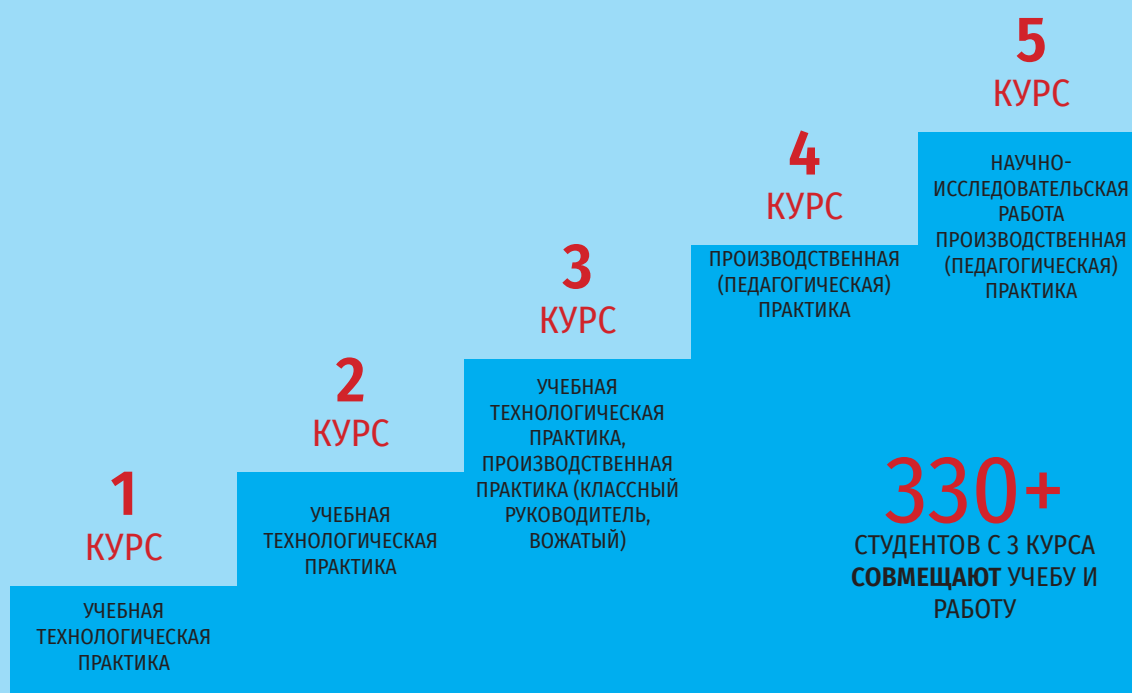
5
КУРС

НАУЧНО-ИССЛЕДОВАТЕЛЬСКАЯ РАБОТА ПРОИЗВОДСТВЕННАЯ (ПЕДАГОГИЧЕСКАЯ) ПРАКТИКА

4
КУРС

ПРОИЗВОДСТВЕННАЯ (ПЕДАГОГИЧЕСКАЯ) ПРАКТИКА

3
КУРС

УЧЕБНАЯ ТЕХНОЛОГИЧЕСКАЯ ПРАКТИКА, ПРОИЗВОДСТВЕННАЯ ПРАКТИКА (КЛАССНЫЙ РУКОВОДИТЕЛЬ, ВОЖАТЫЙ)

2
КУРС

УЧЕБНАЯ ТЕХНОЛОГИЧЕСКАЯ ПРАКТИКА

1
КУРС

УЧЕБНАЯ ТЕХНОЛОГИЧЕСКАЯ ПРАКТИКА

330+
СТУДЕНТОВ С 3 КУРСА **СОВМЕЩАЮТ** УЧЕБУ И РАБОТУ